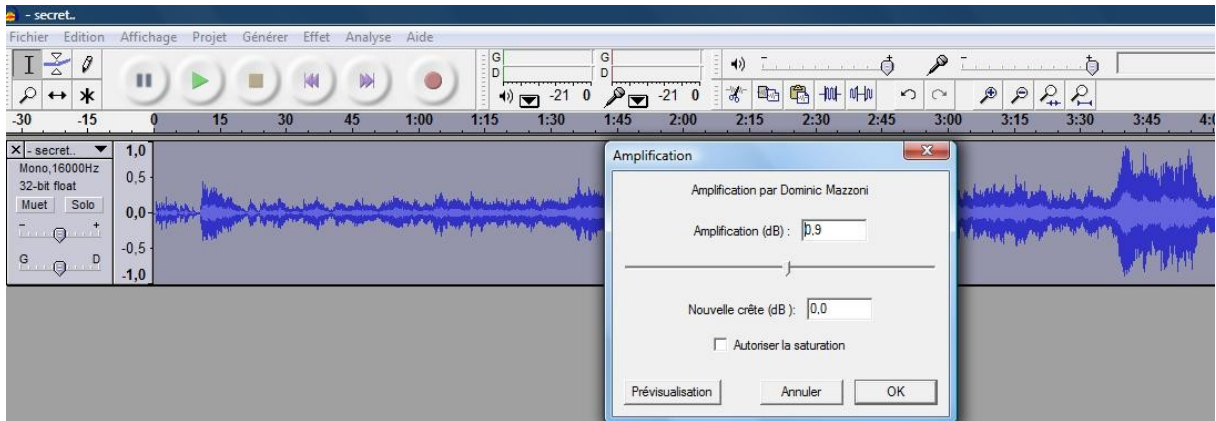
- secret..

Fichier Edition Affichage Projet Générer Effet Analyse Aide

G
D
-21 0
G
D
-21 0

-30 -15 0 15 30 45 1:00 1:15 1:30 1:45 2:00 2:15 2:30 2:45 3:00 3:15 3:30 3:45 4:0

- secret..
Mono,16000Hz
32-bit float
Muet Solo
G D

1,0
0,5
0,0
-0,5
-1,0

Amplification

Amplification par Dominic Mazzoni

Amplification (dB) : 0,9

Nouvelle crête (dB ): 0,0

Autoriser la saturation

Prévisualisation Annuler OK